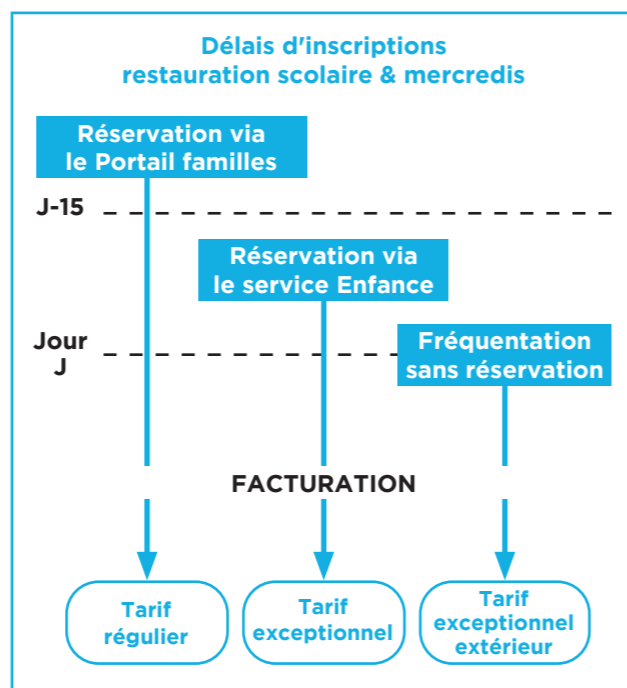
Délais d'inscriptions
restauration scolaire & mercredis

Réservation via le Portail familles

J-15

Réservation via le service Enfance

Jour J

Fréquentation sans réservation

FACTURATION

Tarif régulier

Tarif exceptionnel

Tarif exceptionnel extérieur